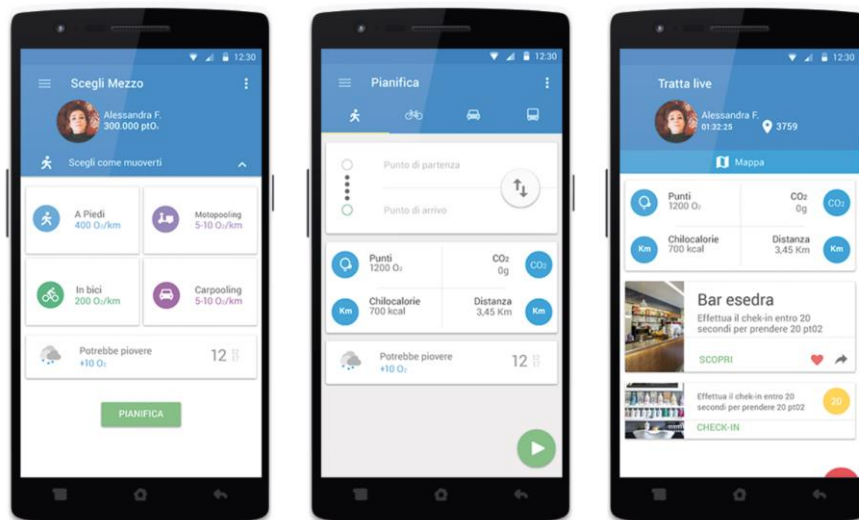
12:30

Scegli Mezzo

Alessandra F.
300.000 ptO₂

Scegli come muoverti

A Piedi
400 O₂/km

Motopooling
5-10 O₂/km

In bici
200 O₂/km

Carpooling
5-10 O₂/km

Potrebbe piovere
+10 O₂

12

PIANIFICA

12:30

Pianifica

Punto di partenza

Punto di arrivo

Punti
1200 O₂

$CO_2$
0g

$CO_2$

Chilocalorie
700 kcal

Distanza
3,45 Km

Km

Km

Potrebbe piovere
+10 O₂

12

12:30

Tratta live

Alessandra F.
01:32:25

3759

Mappa

Punti
1200 O₂

$CO_2$
0g

$CO_2$

Km

Chilocalorie
700 kcal

Distanza
3,45 Km

Km

Bar esedra
Effettua il chek-in entro 20 secondi per prendere 20 pt02

SCOPRI

Effettua il chek-in entro 20 secondi per prendere 20 pt02

20

CHECK-IN